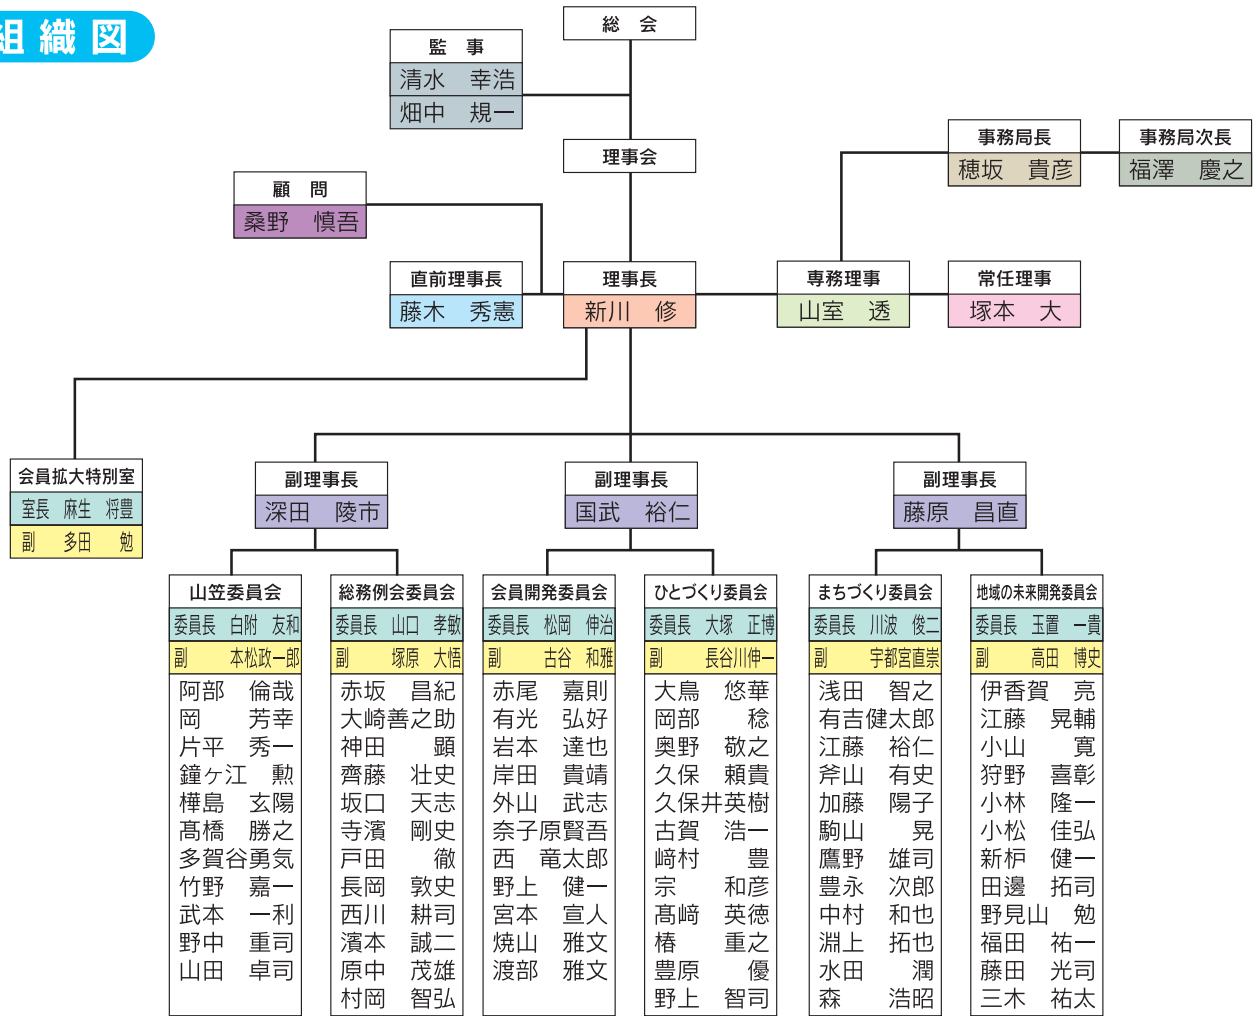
組織図

総　会

監　事
清水　幸浩
畑中　規一

理事会

事務局長
穂坂　貴彦

事務局次長
福澤　慶之

顧　問
桑野　慎吾

直前理事長
藤木　秀憲

理事長
新川　修

専務理事
山室　透

常任理事
塚本　大

会員拡大特別室
室長　麻生　将豊
副　多田　勉

副理事長
深田　陵市

副理事長
国武　裕仁

副理事長
藤原　昌直

山笠委員会
委員長　白附　友和
副　本松政一郎
阿部　倫哉
岡　芳幸
片平　秀一
鐘ヶ江　勲
樺島　玄陽
髙橋　勝之
多賀谷勇気
竹野　嘉一
武本　一利
野中　重司
山田　卓司

総務例会委員会
委員長　山口　孝敏
副　塚原　大悟
赤坂　昌紀
大崎善之助
神田　顕
齊藤　壮史
坂口　天志
寺濱　剛史
戸田　徹
長岡　敦史
西川　耕司
濱本　誠二
原中　茂雄
村岡　智弘

会員開発委員会
委員長　松岡　伸治
副　古谷　和雅
赤尾　嘉則
有光　弘好
岩本　達也
岸田　貴靖
外山　武志
奈子原賢吾
西　竜太郎
野上　健一
宮本　宣人
焼山　雅文
渡部　雅文

ひとづくり委員会
委員長　大塚　正博
副　長谷川伸一
大鳥　悠華
岡部　稔
奥野　敬之
久保　頼貴
久保井英樹
古賀　浩一
﨑村　豊
宗　和彦
髙﨑　英徳
椿　重之
豊原　優
野上　智司

まちづくり委員会
委員長　川波　俊二
副　宇都宮直崇
浅田　智之
有吉健太郎
江藤　裕仁
斧山　有史
加藤　陽子
駒山　晃
鷹野　雄司
豊永　次郎
中村　和也
淵上　拓也
水田　潤
森　浩昭

地域の未来開発委員会
委員長　玉置　一貴
副　高田　博史
伊香賀　亮
江藤　晃輔
小山　寛
狩野　喜彰
小林　隆一
小松　佳弘
新枦　健一
田邊　拓司
野見山　勉
福田　祐一
藤田　光司
三木　祐太